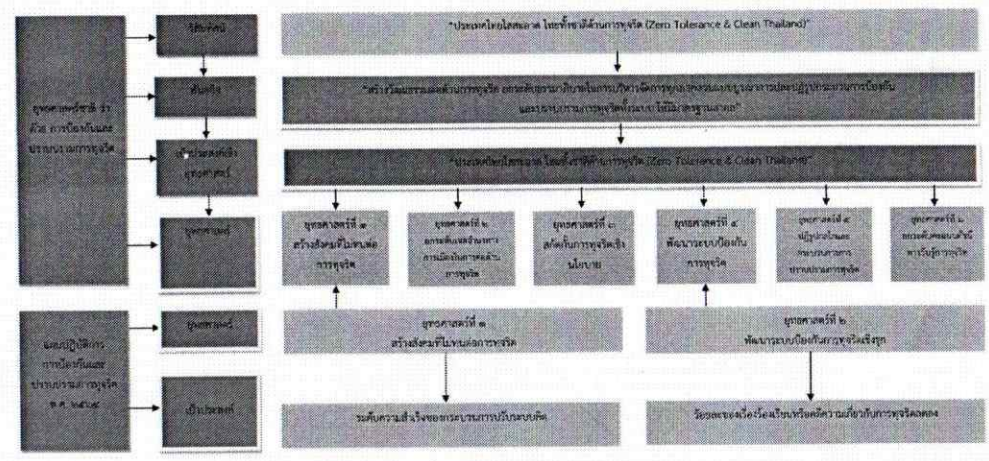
ยุทธศาสตร์ชาติ ว่าด้วย การป้องกันและปราบปรามการทุจริต

วิสัยทัศน์

พันธกิจ

เป้าประสงค์เชิงยุทธศาสตร์

ยุทธศาสตร์

"ประเทศไทยใสสะอาด ไทยทั้งชาติต้านทุจริต (Zero Tolerance & Clean Thailand)"

"สร้างวัฒนธรรมต่อต้านการทุจริต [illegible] และยกระดับการแก้ไขปัญหาการทุจริตให้มีมาตรฐานสากล"

"ประเทศไทยใสสะอาด ไทยทั้งชาติต้านทุจริต (Zero Tolerance & Clean Thailand)"

ยุทธศาสตร์ที่ ๑ สร้างสังคมที่ไม่ทนต่อการทุจริต

ยุทธศาสตร์ที่ ๒ ยกระดับเจตจำนงทางการเมืองในการต่อต้านการทุจริต

ยุทธศาสตร์ที่ ๓ สกัดกั้นการทุจริตเชิงนโยบาย

ยุทธศาสตร์ที่ ๔ พัฒนาระบบป้องกันการทุจริต

ยุทธศาสตร์ที่ ๕ ปฏิรูปกลไกและกระบวนการการปราบปรามการทุจริต

ยุทธศาสตร์ที่ ๖ ยกระดับคะแนนดัชนีการรับรู้การทุจริต

แผนปฏิบัติการการป้องกันและปราบปรามการทุจริต พ.ศ. ๒๕๖๕

ยุทธศาสตร์

เป้าประสงค์

ยุทธศาสตร์ที่ ๑ สร้างสังคมที่ไม่ทนต่อการทุจริต

ยุทธศาสตร์ที่ ๒ พัฒนาระบบป้องกันการทุจริตเชิงรุก

ระดับความสำเร็จของกระบวนการปรับเปลี่ยนพฤติกรรม

ร้อยละของเรื่องร้องเรียนหรือคดีความเกี่ยวกับการทุจริตลดลง